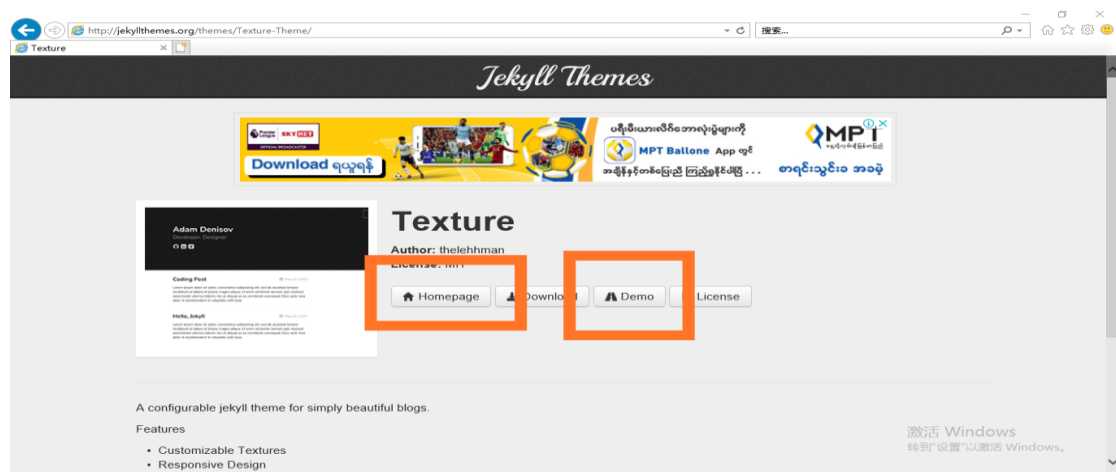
http://jekyllthemes.org/themes/Texture-Theme/

搜索...

Texture

Jekyll Themes

SKY NET

OFFICIAL BROADCASTER

Download ရယူရန်

ပရီးမီးယားလိဂ်ဘောလုံးပွဲများကို

MPT Ballone App တွင်

အချိန်နှင့်တစ်ပြေးညီ ကြည့်ရှုနိုင်ပါပြီ . . .

MPT

စာရင်းသွင်းခ အခမဲ့

Adam Denisov

Developer, Designer

Coding Post

Hello, Jekyll

Texture

Author: thelehhman

License: MIT

Homepage

Download

Demo

License

A configurable jekyll theme for simply beautiful blogs.

Features

- Customizable Textures
- Responsive Design

激活 Windows

转到"设置"以激活 Windows。